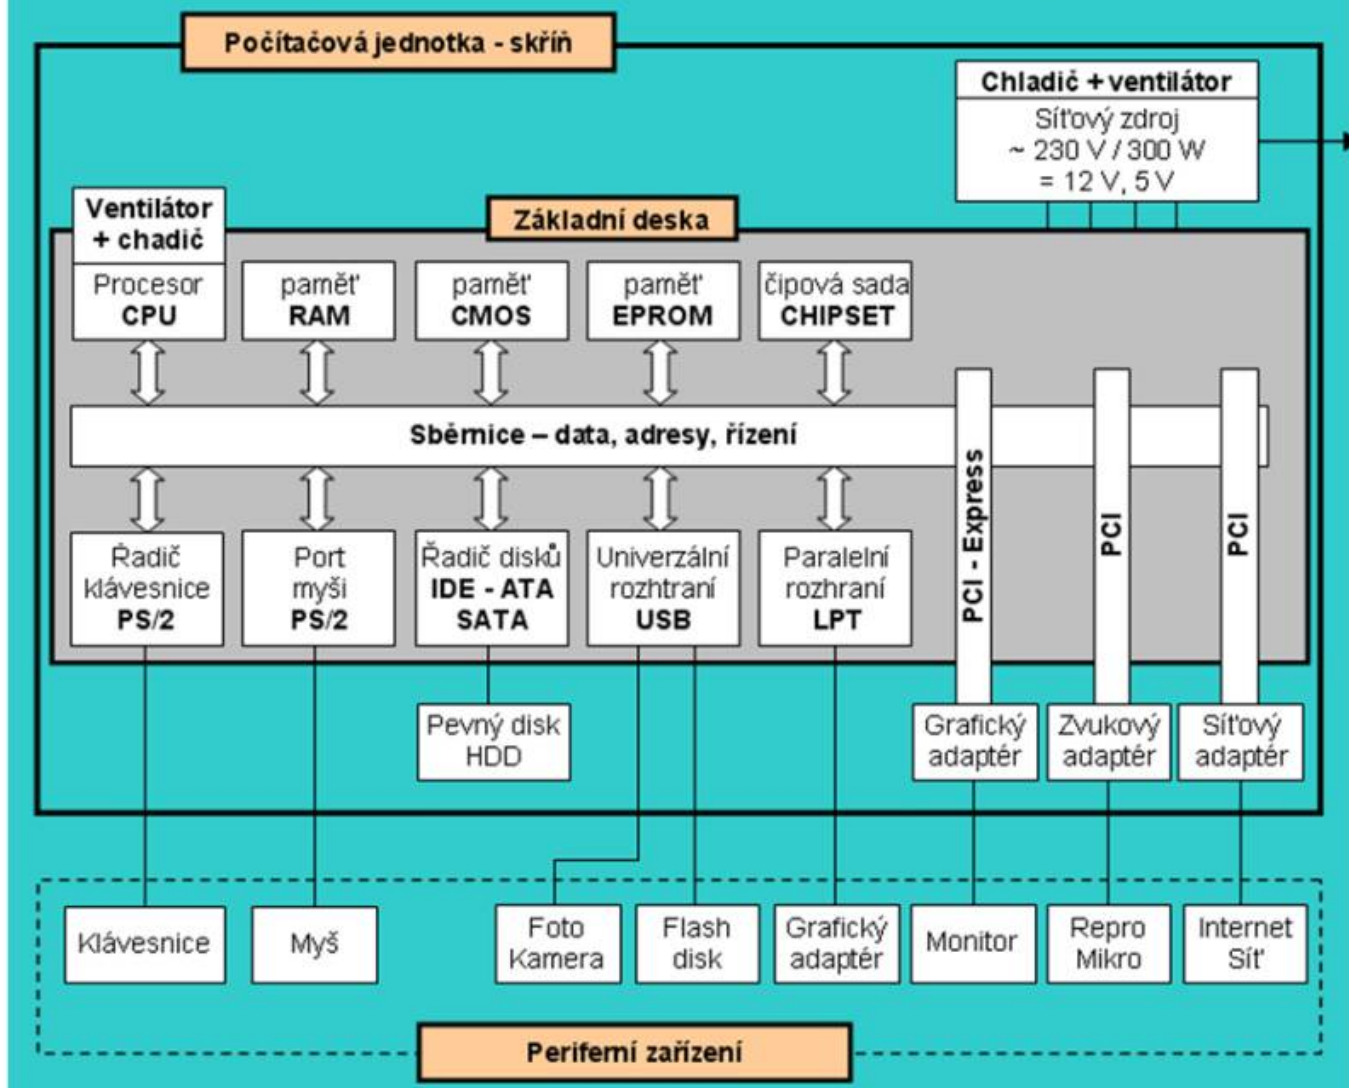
Počítačová jednotka - skříň

Chladič + ventilátor
Síťový zdroj
~ 230 V / 300 W
= 12 V, 5 V

Ventilátor + chadič

Základní deska

Procesor CPU

paměť RAM

paměť CMOS

paměť EPROM

čipová sada CHIPSET

Sběrnice – data, adresy, řízení

PCI - Express

PCI

PCI

Řadič klávesnice PS/2

Port myši PS/2

Řadič disků IDE - ATA SATA

Univerzální rozhraní USB

Paralelní rozhraní LPT

Pevný disk HDD

Grafický adaptér

Zvukový adaptér

Síťový adaptér

Klávesnice

Myš

Foto Kamera

Flash disk

Grafický adaptér

Monitor

Repro Mikro

Internet Síť

Periferní zařízení